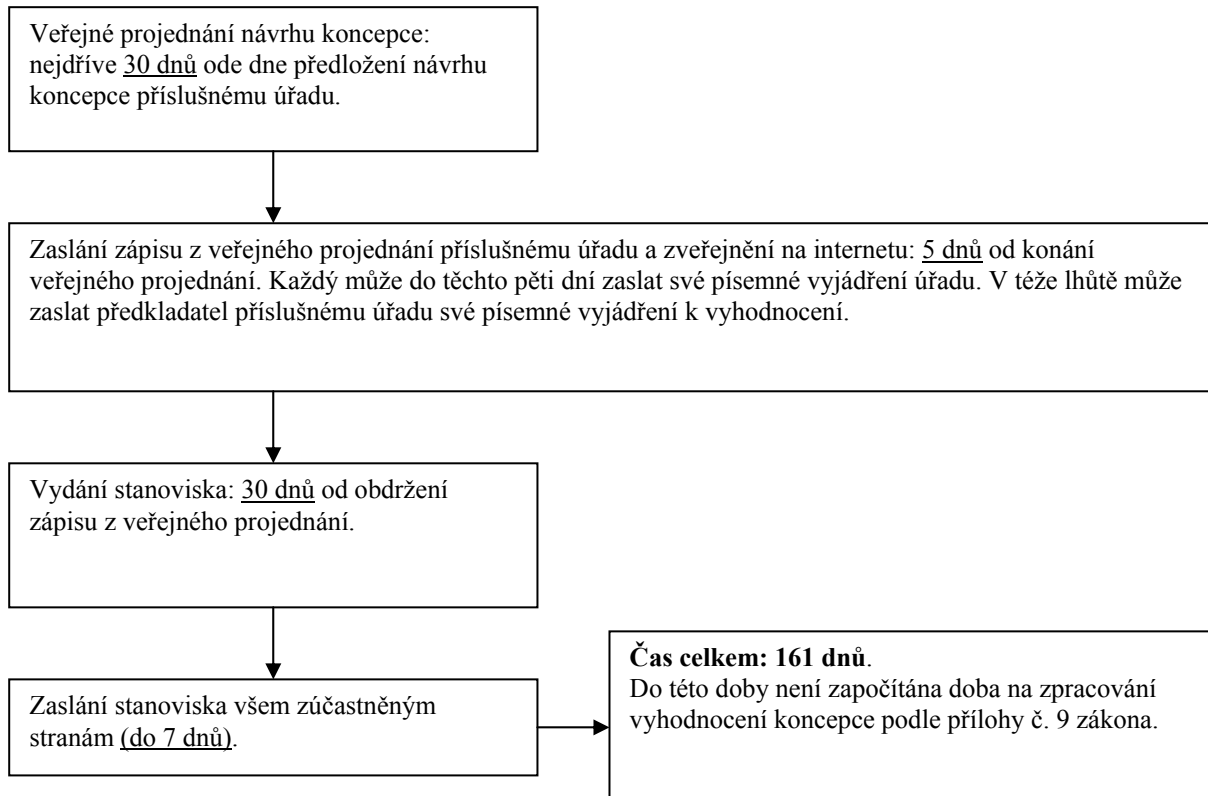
Veřejné projednání návrhu koncepce: nejdříve 30 dnů ode dne předložení návrhu koncepce příslušnému úřadu.

Zaslání zápisu z veřejného projednání příslušnému úřadu a zveřejnění na internetu: 5 dnů od konání veřejného projednání. Každý může do těchto pěti dní zaslat své písemné vyjádření úřadu. V téže lhůtě může zaslat předkladatel příslušnému úřadu své písemné vyjádření k vyhodnocení.

Vydání stanoviska: 30 dnů od obdržení zápisu z veřejného projednání.

Zaslání stanoviska všem zúčastněným stranám (do 7 dnů).

**Čas celkem: 161 dnů**.
Do této doby není započítána doba na zpracování vyhodnocení koncepce podle přílohy č. 9 zákona.